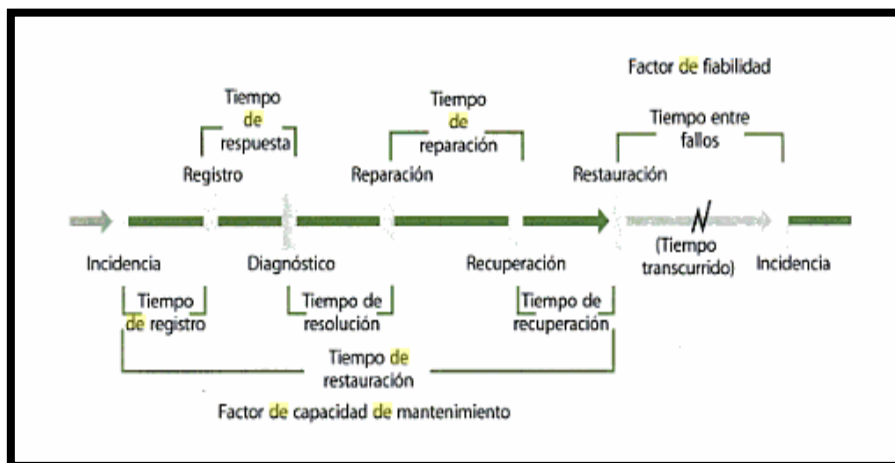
Factor de fiabilidad

Tiempo de respuesta

Tiempo de reparación

Tiempo entre fallos

Registro

Reparación

Restauración

Incidencia

Diagnóstico

Recuperación

(Tiempo transcurrido)

Incidencia

Tiempo de registro

Tiempo de resolución

Tiempo de recuperación

Tiempo de restauración

Factor de capacidad de mantenimiento